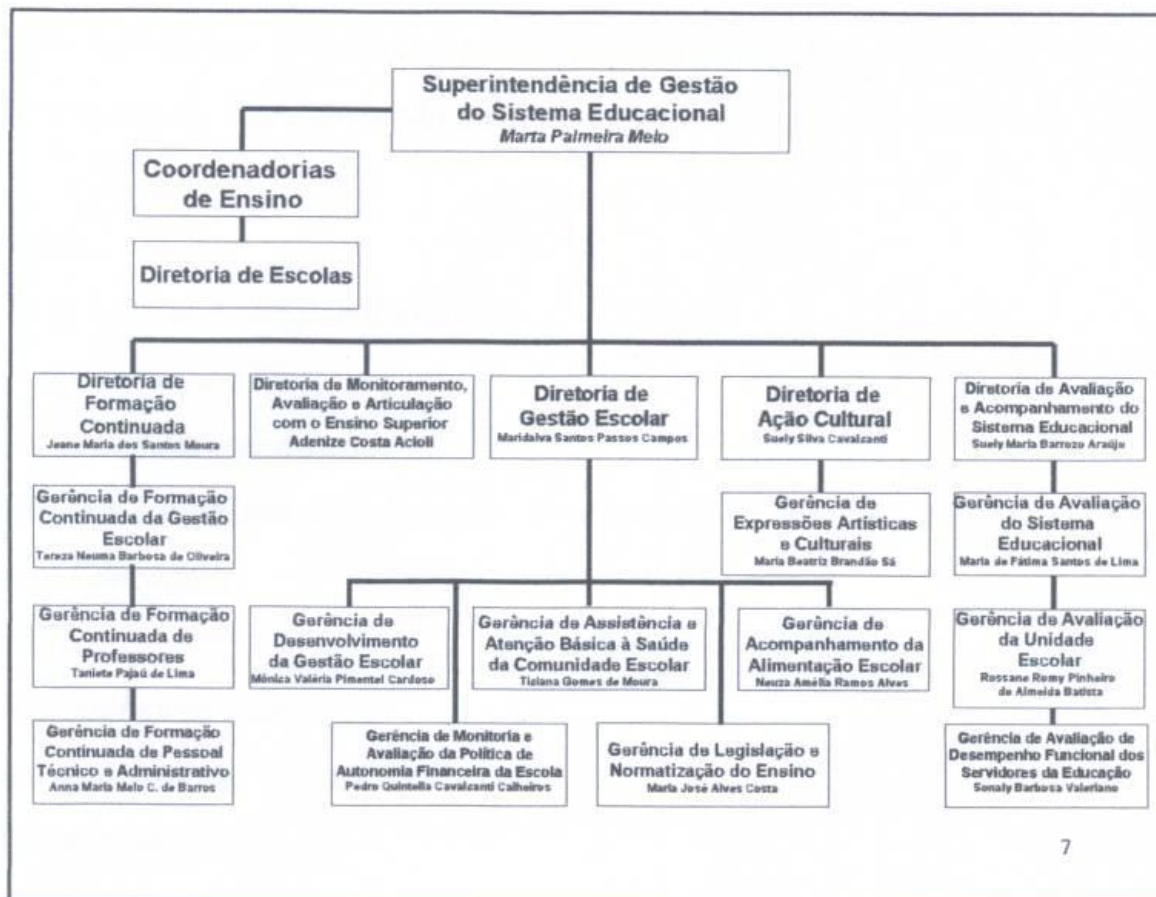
Superintendência de Gestão do Sistema Educacional
Marta Palmeira Melo

Coordenadorias de Ensino

Diretoria de Escolas

Diretoria de Formação Continuada
Jeane Maria dos Santos Moura

Gerência de Formação Continuada da Gestão Escolar
Tereza Neuma Barbosa de Oliveira

Gerência de Formação Continuada de Professores
Taniete Pajaú de Lima

Gerência de Formação Continuada de Pessoal Técnico e Administrativo
Anna Maria Melo C. de Barros

Diretoria de Monitoramento, Avaliação e Articulação com o Ensino Superior
Adenize Costa Acioli

Diretoria de Gestão Escolar
Maridalva Santos Passos Campos

Gerência de Desenvolvimento da Gestão Escolar
Mônica Valéria Pimentel Cardoso

Gerência de Monitoria e Avaliação da Política de Autonomia Financeira da Escola
Pedro Quintella Cavalcanti Calheiros

Gerência de Assistência e Atenção Básica à Saúde da Comunidade Escolar
Tiziana Gomes de Moura

Gerência de Legislação e Normatização do Ensino
Maria José Alves Costa

Gerência de Acompanhamento da Alimentação Escolar
Neuza Amélia Ramos Alves

Diretoria de Ação Cultural
Suely Silva Cavalcanti

Gerência de Expressões Artísticas e Culturais
Maria Beatriz Brandão Sá

Diretoria de Avaliação e Acompanhamento do Sistema Educacional
Suely Maria Barrozo Araújo

Gerência de Avaliação do Sistema Educacional
Maria de Fátima Santos de Lima

Gerência de Avaliação da Unidade Escolar
Rossane Remy Pinheiro de Almeida Batista

Gerência de Avaliação de Desempenho Funcional dos Servidores da Educação
Sonaly Barbosa Valeriano

7